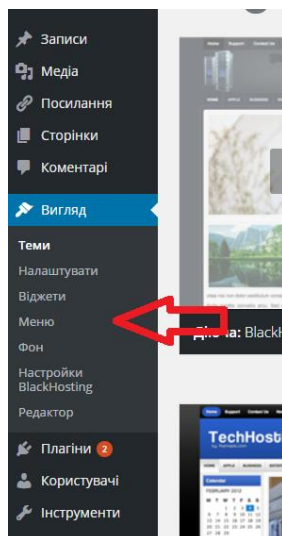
Записи
Медіа
Посилання
Сторінки
Коментарі
Вигляд
Теми
Налаштувати
Віджети
Меню
Фон
Настройки BlackHosting
Редактор
Плагіни 2
Користувачі
Інструменти

Home Support Contact Us
Дієва: BlackH
Home Support Contact Us
TechHost
Calendar
FEBRUARY 2013